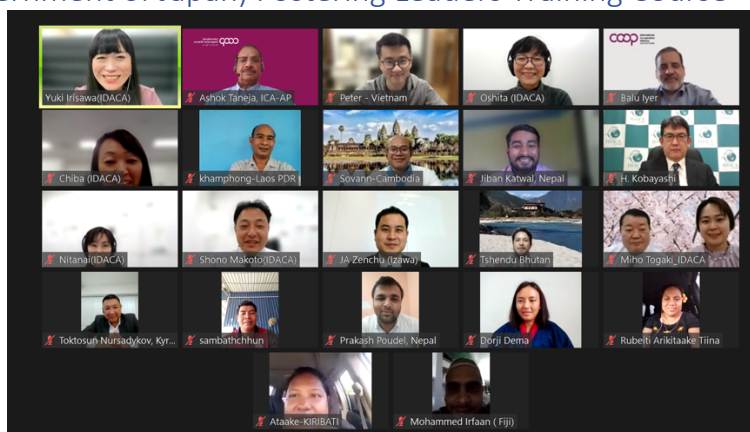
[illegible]nment of Japan, Fostering Leaders Training Course

Yuki Irisawa(IDACA)
Ashok Taneja, ICA-AP
Peter - Vietnam
Oshita (IDACA)
coop
Balu Iyer
Chiba (IDACA)
khamphong-Laos PDR
Sovann-Cambodia
Jiban Katwal, Nepal
H. Kobayashi
Nitanai(IDACA)
Shono Makoto(IDACA)
JA Zenchu (Izawa)
Tshendu Bhutan
Miho Togaki_IDACA
Toktosun Nursadykov, Kyr...
sambathchhun
Prakash Poudel, Nepal
Dorji Dema
Rubeiti Arikitaake Tiina
Ataake-KIRIBATI
Mohammed Irfaan ( Fiji)